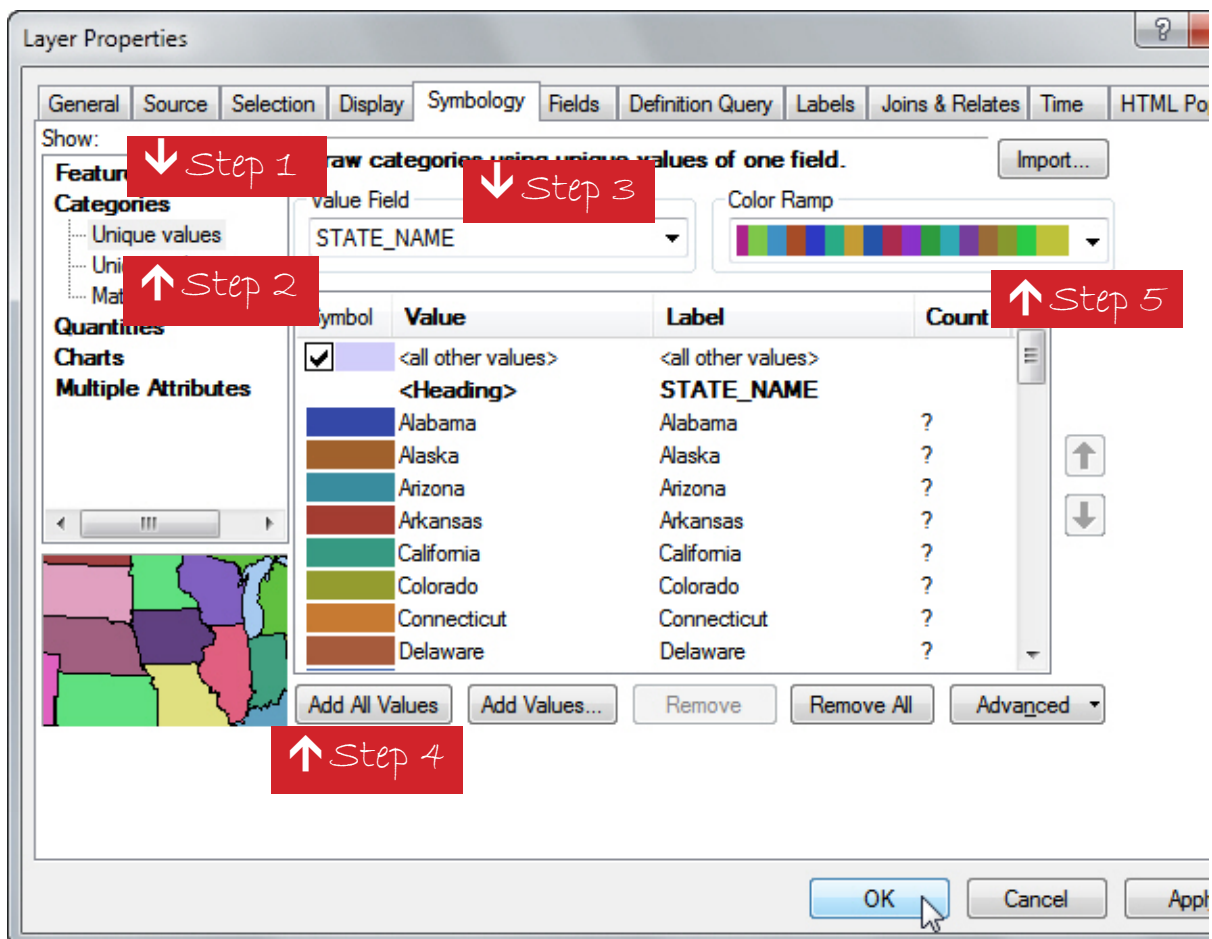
Layer Properties

?

General | Source | Selection | Display | Symbology | Fields | Definition Query | Labels | Joins & Relates | Time | HTML Po

Show:

Featu

Step 1

raw categories using unique values of one field.

Import...

Categories

Unique values

Uni

Mat

Step 2

Quantities

Charts

Multiple Attributes

Value Field

Step 3

STATE_NAME

Color Ramp

Step 5

| Symbol | Value | Label | Count |
|---|---|---|---|
| ✓ | <all other values> | <all other values> | |
| | <Heading> | STATE_NAME | |
| | Alabama | Alabama | ? |
| | Alaska | Alaska | ? |
| | Arizona | Arizona | ? |
| | Arkansas | Arkansas | ? |
| | California | California | ? |
| | Colorado | Colorado | ? |
| | Connecticut | Connecticut | ? |
| | Delaware | Delaware | ? |

Add All Values | Add Values... | Remove | Remove All | Advanced

Step 4

OK | Cancel | Appl